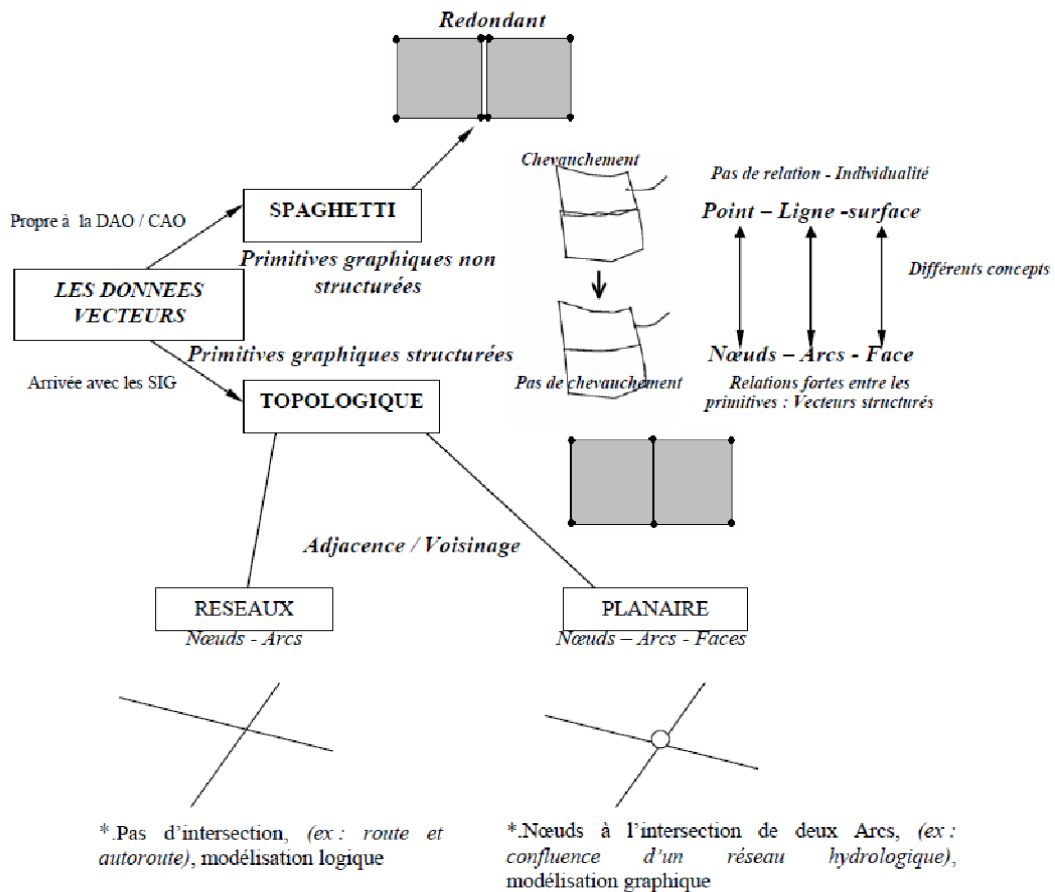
Redondant

Chevauchement

Pas de relation - Individualité

Propre à la DAO / CAO

SPAGHETTI

Point – Ligne -surface

Primitives graphiques non structurées

Différents concepts

LES DONNEES VECTEURS

Primitives graphiques structurées

Nœuds – Arcs - Face

Arrivée avec les SIG

Pas de chevauchement

Relations fortes entre les primitives : Vecteurs structurés

TOPOLOGIQUE

Adjacence / Voisinage

RESEAUX
Nœuds - Arcs

PLANAIRE
Nœuds – Arcs - Faces

*.Pas d'intersection, (ex : route et autoroute), modélisation logique

*.Nœuds à l'intersection de deux Arcs, (ex : confluence d'un réseau hydrologique), modélisation graphique